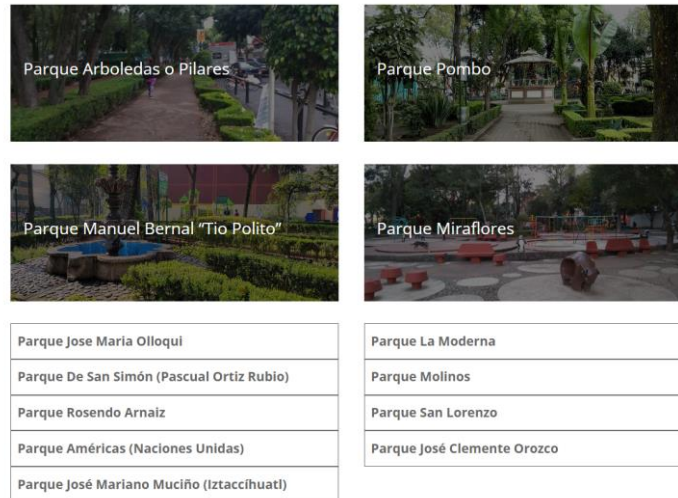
Parque Arboledas o Pilares

Parque Pombo

Parque Manuel Bernal "Tio Polito"

Parque Miraflores

Parque Jose Maria Olloqui

Parque De San Simón (Pascual Ortiz Rubio)

Parque Rosendo Arnaiz

Parque Américas (Naciones Unidas)

Parque José Mariano Muciño (Iztaccíhuatl)

Parque La Moderna

Parque Molinos

Parque San Lorenzo

Parque José Clemente Orozco